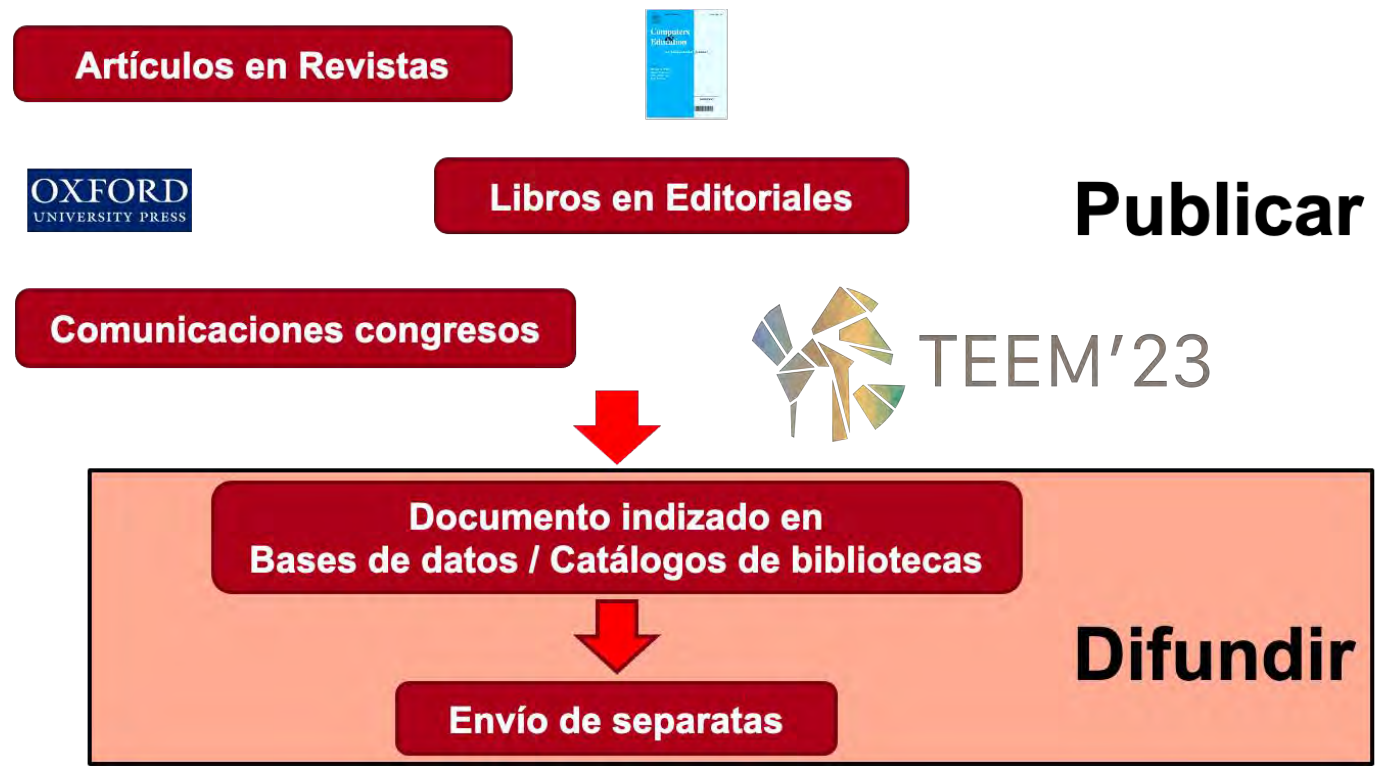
Artículos en Revistas

Computers & Education

OXFORD
UNIVERSITY PRESS

Libros en Editoriales

Publicar

Comunicaciones congresos

TEEM'23

Documento indizado en Bases de datos / Catálogos de bibliotecas

Difundir

Envío de separatas